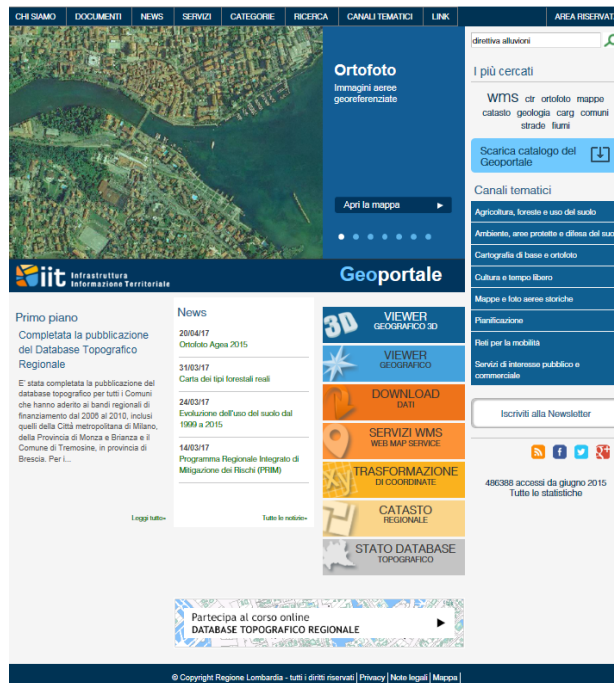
CHI SIAMO | DOCUMENTI | NEWS | SERVIZI | CATEGORIE | RICERCA | CANALI TEMATICI | LINK | AREA RISERVAT

direttiva alluvioni

Ortofoto
Immagini aeree georeferenziate

Apri la mappa

iit Infrastruttura Informazione Territoriale

Geoportale

I più cercati
wms ctr ortofoto mappe catasto geologia carg comuni strade fiumi

Scarica catalogo del Geoportale

Canali tematici
Agricoltura, foreste e uso del suolo
Ambiente, aree protette e difesa del suo
Cartografia di base e ortofoto
Cultura e tempo libero
Mappe e foto aeree storiche
Pianificazione
Reti per la mobilità
Servizi di interesse pubblico e commerciale

Primo piano
Completata la pubblicazione del Database Topografico Regionale

E' stata completata la pubblicazione del database topografico per tutti i Comuni che hanno aderito ai bandi regionali di finanziamento dal 2006 al 2010, inclusi quelli della Città metropolitana di Milano, della Provincia di Monza e Brianza e il Comune di Tremosine, in provincia di Brescia. Per i...

Leggi tutto»

News
20/04/17
Ortofoto Agea 2015
31/03/17
Carta dei tipi forestali reali
24/03/17
Evoluzione dell'uso del suolo dal 1999 a 2015
14/03/17
Programma Regionale Integrato di Mitigazione dei Rischi (PRIM)

Tutte le notizie»

3D VIEWER GEOGRAFICO 3D
VIEWER GEOGRAFICO
DOWNLOAD DATI
SERVIZI WMS WEB MAP SERVICE
TRASFORMAZIONE DI COORDINATE
CATASTO REGIONALE
STATO DATABASE TOPOGRAFICO

Iscriviti alla Newsletter

486388 accessi da giugno 2015
Tutte le statistiche

Partecipa al corso online
DATABASE TOPOGRAFICO REGIONALE

© Copyright Regione Lombardia - tutti i diritti riservati | Privacy | Note legali | Mappa